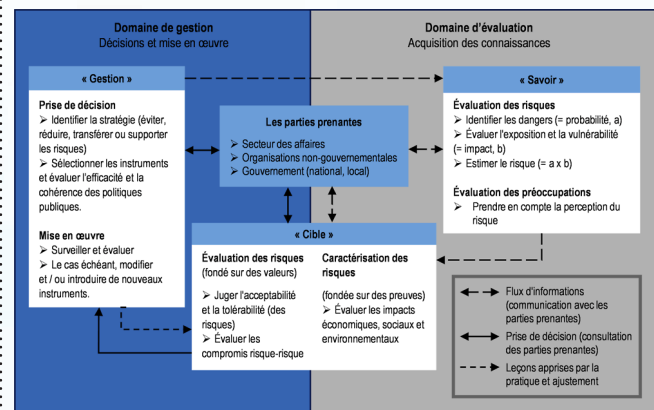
Domaine de gestion
Décisions et mise en œuvre

Domaine d'évaluation
Acquisition des connaissances

« Gestion »

Prise de décision
➢ Identifier la stratégie (éviter, réduire, transférer ou supporter les risques)
➢ Sélectionner les instruments et évaluer l'efficacité et la cohérence des politiques publiques.

Mise en œuvre
➢ Surveiller et évaluer
➢ Le cas échéant, modifier et / ou introduire de nouveaux instruments.

Les parties prenantes
➢ Secteur des affaires
➢ Organisations non-gouvernementales
➢ Gouvernement (national, local)

« Savoir »

Évaluation des risques
➢ Identifier les dangers (= probabilité, a)
➢ Évaluer l'exposition et la vulnérabilité (= impact, b)
➢ Estimer le risque (= a x b)

Évaluation des préoccupations
➢ Prendre en compte la perception du risque

« Cible »

Évaluation des risques (fondé sur des valeurs)
➢ Juger l'acceptabilité et la tolérabilité (des risques)
➢ Évaluer les compromis risque-risque

Caractérisation des risques
(fondée sur des preuves)
➢ Évaluer les impacts économiques, sociaux et environnementaux

Flux d'informations (communication avec les parties prenantes)
Prise de décision (consultation des parties prenantes)
Leçons apprises par la pratique et ajustement